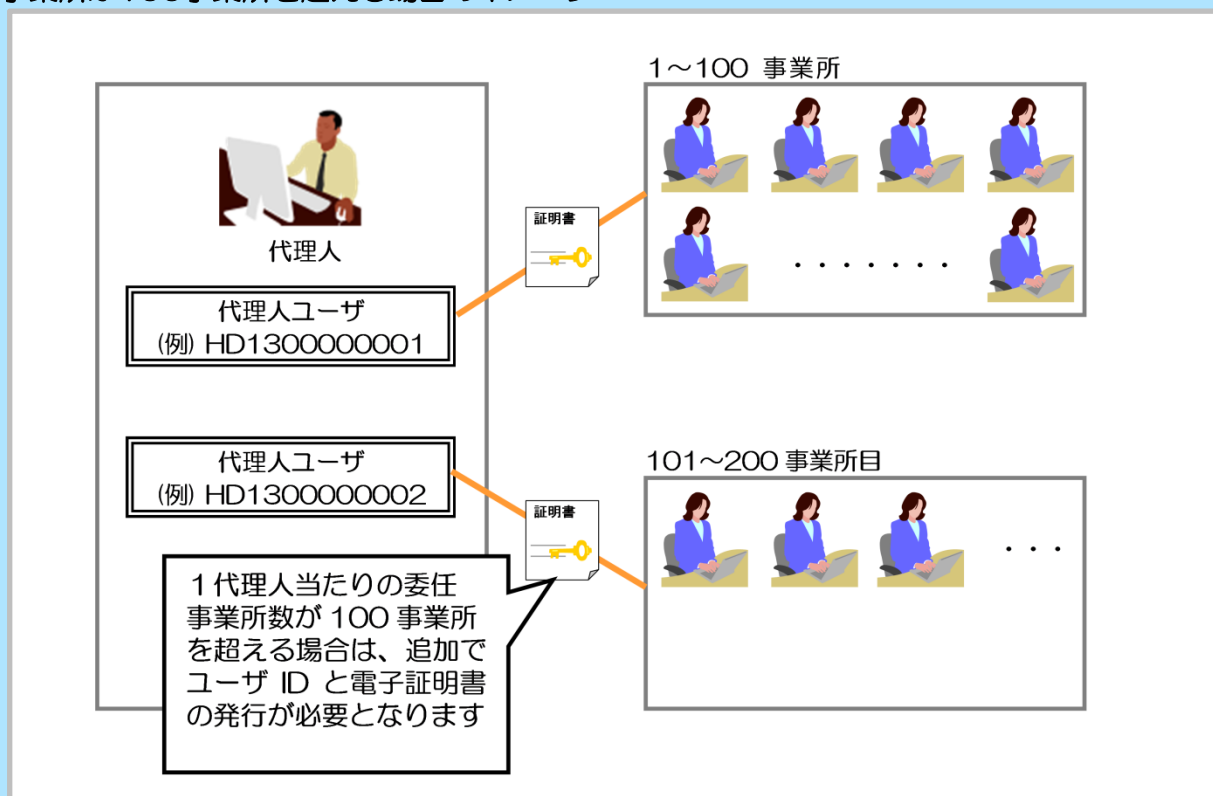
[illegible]

1～100 事業所

代理人

代理人ユーザ
(例) HD1300000001

証明書

・・・・・・・

代理人ユーザ
(例) HD1300000002

101～200 事業所目

証明書

・・・

１代理人当たりの委任事業所数が 100 事業所を超える場合は、追加でユーザ ID と電子証明書の発行が必要となります